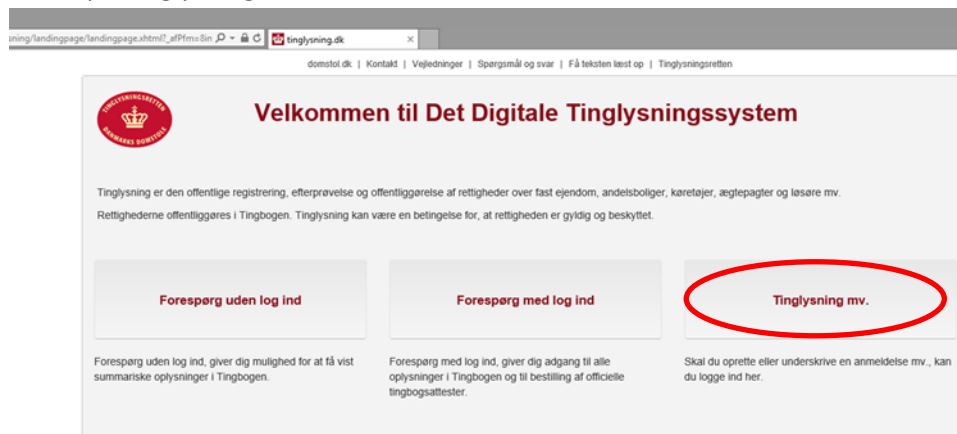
sning/landingpage/landingpage.xhtml?_afPfm=8in
tinglysning.dk

domstol.dk | Kontakt | Vejledninger | Spørgsmål og svar | Få teksten læst op | Tinglysningsretten

TINGLYSNINGSRETTEN
DANMARKS DOMSTOLE

Velkommen til Det Digitale Tinglysningssystem

Tinglysning er den offentlige registrering, efterprøvelse og offentliggørelse af rettigheder over fast ejendom, andelsboliger, køretøjer, ægtepagter og løsøre mv.

Rettighederne offentliggøres i Tingbogen. Tinglysning kan være en betingelse for, at rettigheden er gyldig og beskyttet.

Forespørg uden log ind

Forespørg uden log ind, giver dig mulighed for at få vist summariske oplysninger i Tingbogen.

Forespørg med log ind

Forespørg med log ind, giver dig adgang til alle oplysninger i Tingbogen og til bestilling af officielle tingbogsattester.

Tinglysning mv.

Skal du oprette eller underskrive en anmeldelse mv., kan du logge ind her.